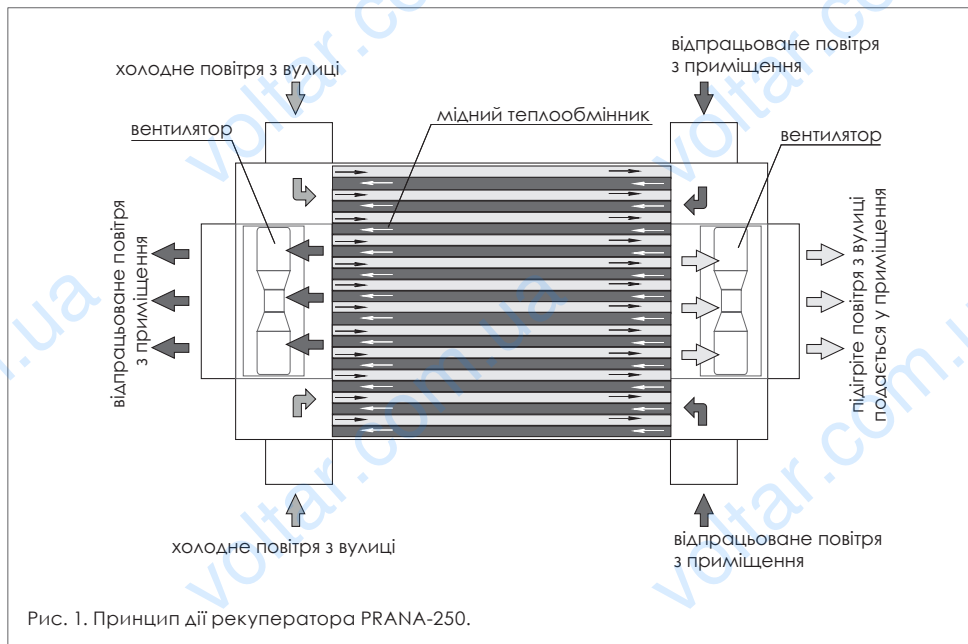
холодне повітря з вулиці

відпрацьоване повітря з приміщення

мідний теплообмінник

вентилятор

вентилятор

відпрацьоване повітря з приміщення

підігріте повітря з вулиці подається у приміщення

холодне повітря з вулиці

відпрацьоване повітря з приміщення

Рис. 1. Принцип дії рекуператора PRANA-250.

voltar.com.ua